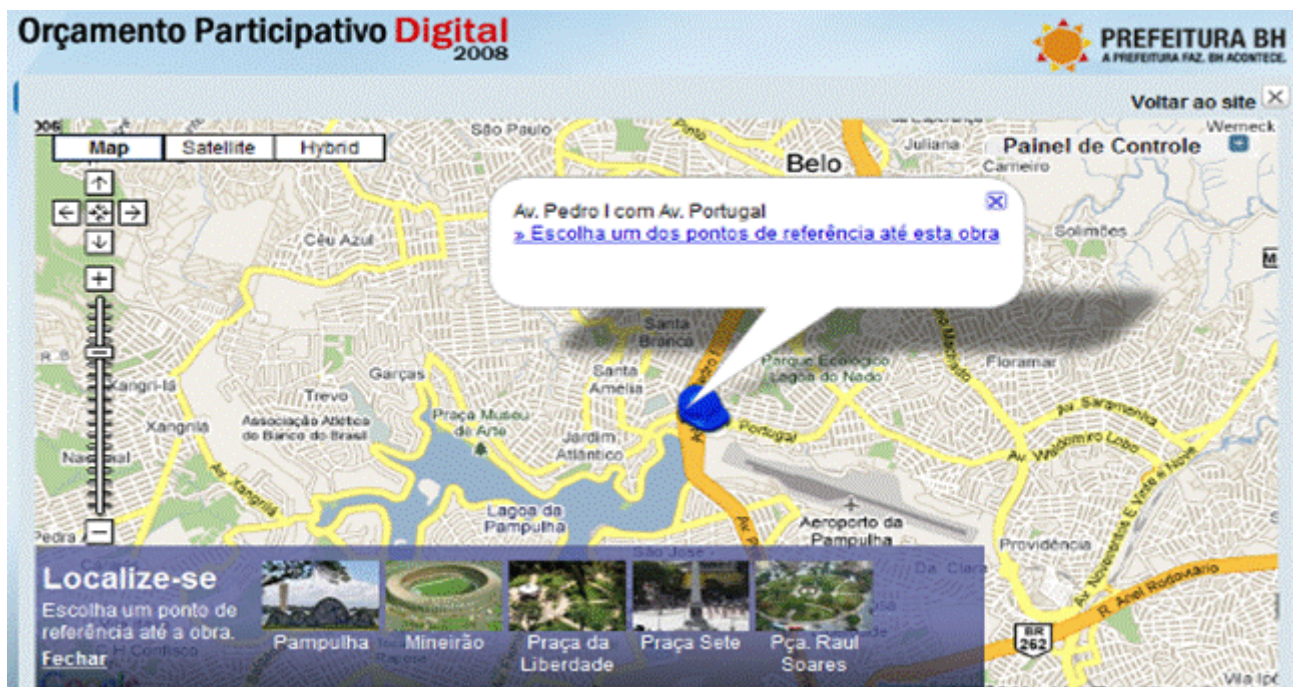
Orçamento Participativo Digital 2008

PREFEITURA BH
A PREFEITURA FAZ. BH ACONTECE.

Voltar ao site

Map Satellite Hybrid

Painel de Controle

Av. Pedro I com Av. Portugal
» Escolha um dos pontos de referência até esta obra

São Paulo
Belo
Juliana
Carneiro
Werneck
Céu Azul
Solimões
Santa Branca
Santa Amélia
Parque Ecológico Lagoa do Nado
Floramar
Xangri-lá
Trevo
Garças
Associação Atlética do Banco do Brasil
Xangrila
Praça Museu de Arte
Jardim Atlântico
Portugal
Av. Saramenha
Av. Waldomiro Lobo
Av. Vinte e Nove
Nacional
Av. Xangrila
Lagoa da Pampulha
Aeroporto da Pampulha
Pedra
Providência
Av. Novecentos
R. Anel Rodoviário
BR 262
Vila Ipê
São José

Localize-se
Escolha um ponto de referência até a obra.
Fechar

Pampulha
Mineirão
Praça da Liberdade
Praça Sete
Pça. Raul Soares